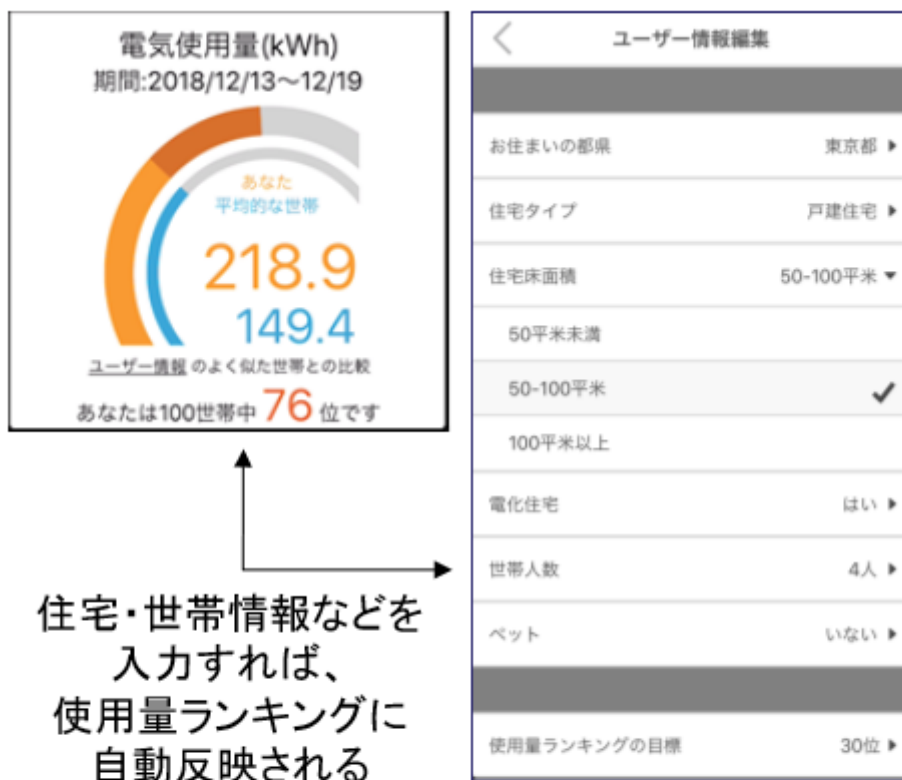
電気使用量(kWh)
期間:2018/12/13〜12/19

あなた
平均的な世帯

218.9
149.4

ユーザー情報 のよく似た世帯との比較
あなたは100世帯中 76 位です

住宅・世帯情報などを入力すれば、使用量ランキングに自動反映される

<
ユーザー情報編集

| | |
|---|---|
| お住まいの都県 | 東京都 ▸ |
| 住宅タイプ | 戸建住宅 ▸ |
| 住宅床面積 | 50-100平米 ▾ |
| 50平米未満 | |
| 50-100平米 | ✓ |
| 100平米以上 | |
| 電化住宅 | はい ▸ |
| 世帯人数 | 4人 ▸ |
| ペット | いない ▸ |

| | |
|---|---|
| 使用量ランキングの目標 | 30位 ▸ |